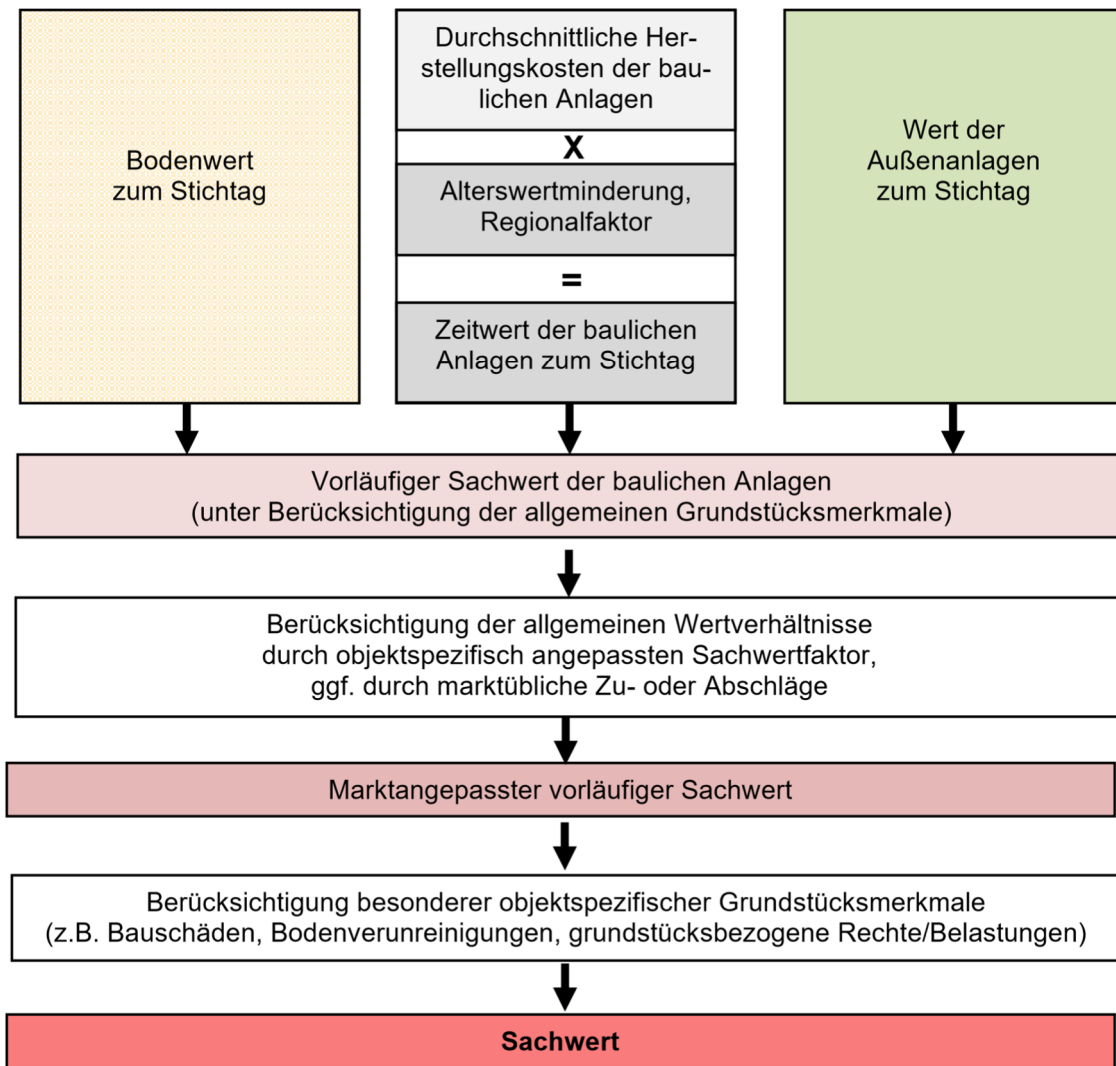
Bodenwert zum Stichtag

Durchschnittliche Herstellungskosten der baulichen Anlagen

X

Alterswertminderung, Regionalfaktor

=

Zeitwert der baulichen Anlagen zum Stichtag

Wert der Außenanlagen zum Stichtag

Vorläufiger Sachwert der baulichen Anlagen
(unter Berücksichtigung der allgemeinen Grundstücksmerkmale)

Berücksichtigung der allgemeinen Wertverhältnisse durch objektspezifisch angepassten Sachwertfaktor, ggf. durch marktübliche Zu- oder Abschläge

Marktangepasster vorläufiger Sachwert

Berücksichtigung besonderer objektspezifischer Grundstücksmerkmale
(z.B. Bauschäden, Bodenverunreinigungen, grundstücksbezogene Rechte/Belastungen)

Sachwert